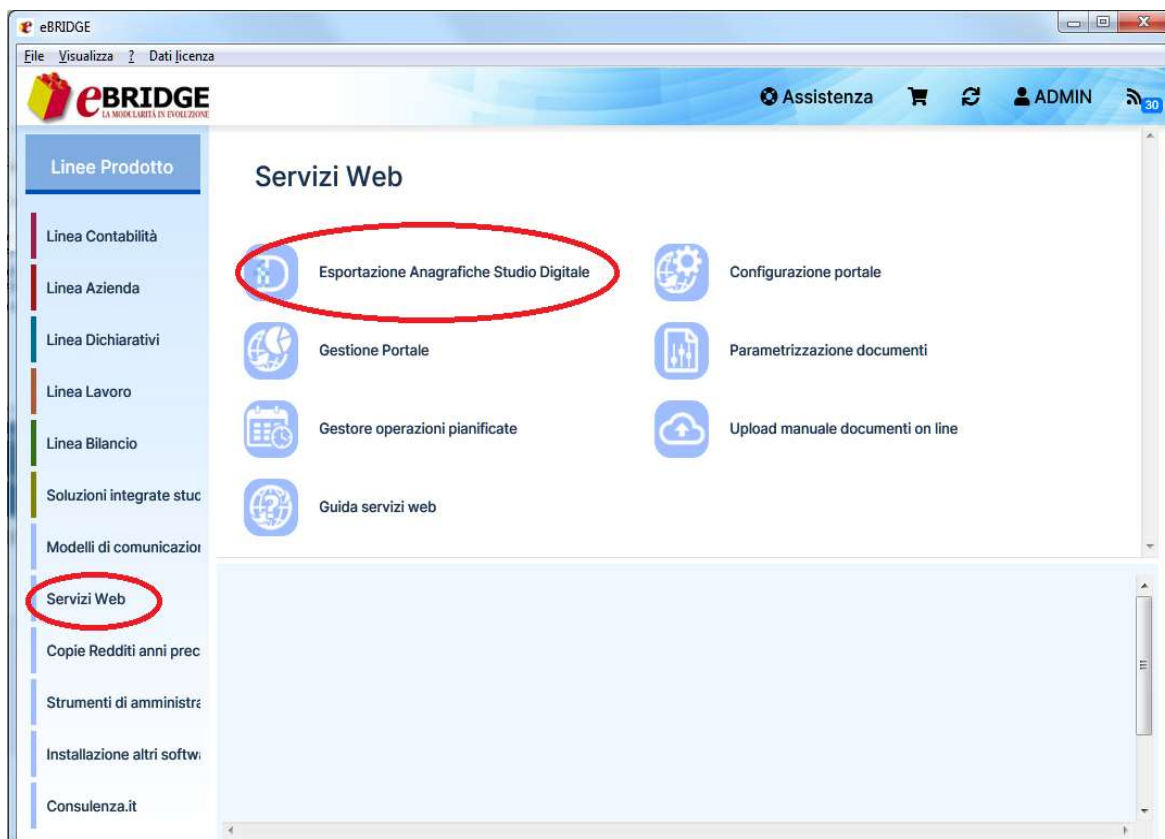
eBRIDGE

File Visualizza ? Dati licenza

eBRIDGE
LA MODULARITÀ IN EVOLUZIONE

Assistenza ADMIN 30

Linee Prodotto

Linea Contabilità
Linea Azienda
Linea Dichiarativi
Linea Lavoro
Linea Bilancio
Soluzioni integrate stuc
Modelli di comunicazioi
Servizi Web
Copie Redditi anni prec
Strumenti di amministra
Installazione altri softw
Consulenza.it

Servizi Web

Esportazione Anagrafiche Studio Digitale
Configurazione portale
Gestione Portale
Parametrizzazione documenti
Gestore operazioni pianificate
Upload manuale documenti on line
Guida servizi web